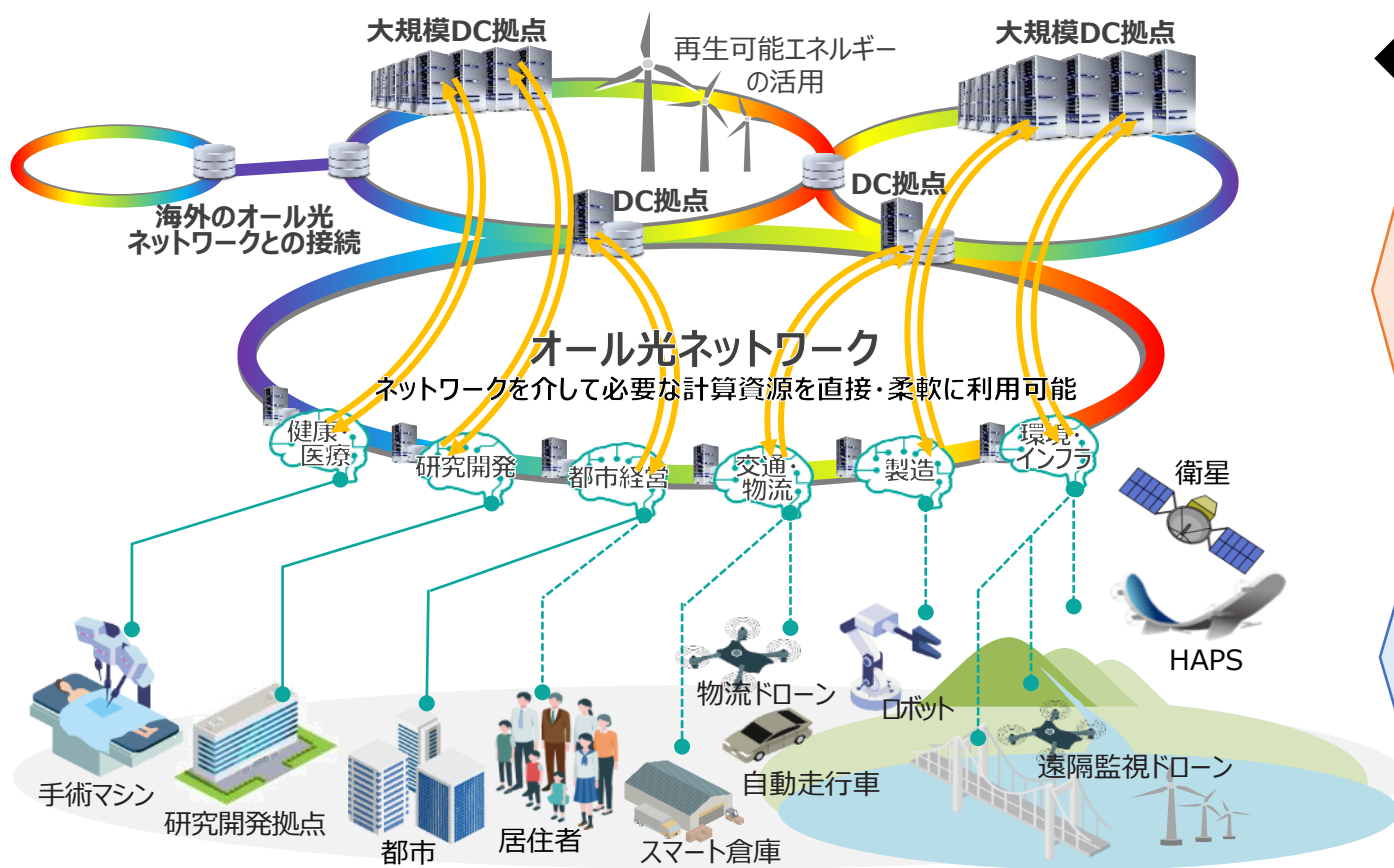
大規模DC拠点

再生可能エネルギーの活用

大規模DC拠点

海外のオール光ネットワークとの接続

DC拠点

DC拠点

オール光ネットワーク

ネットワークを介して必要な計算資源を直接・柔軟に利用可能

健康・医療

研究開発

都市経営

交通・物流

製造

環境・インフラ

衛星

HAPS

手術マシン

研究開発拠点

都市

居住者

スマート倉庫

物流ドローン

自動走行車

ロボット

遠隔監視ドローン